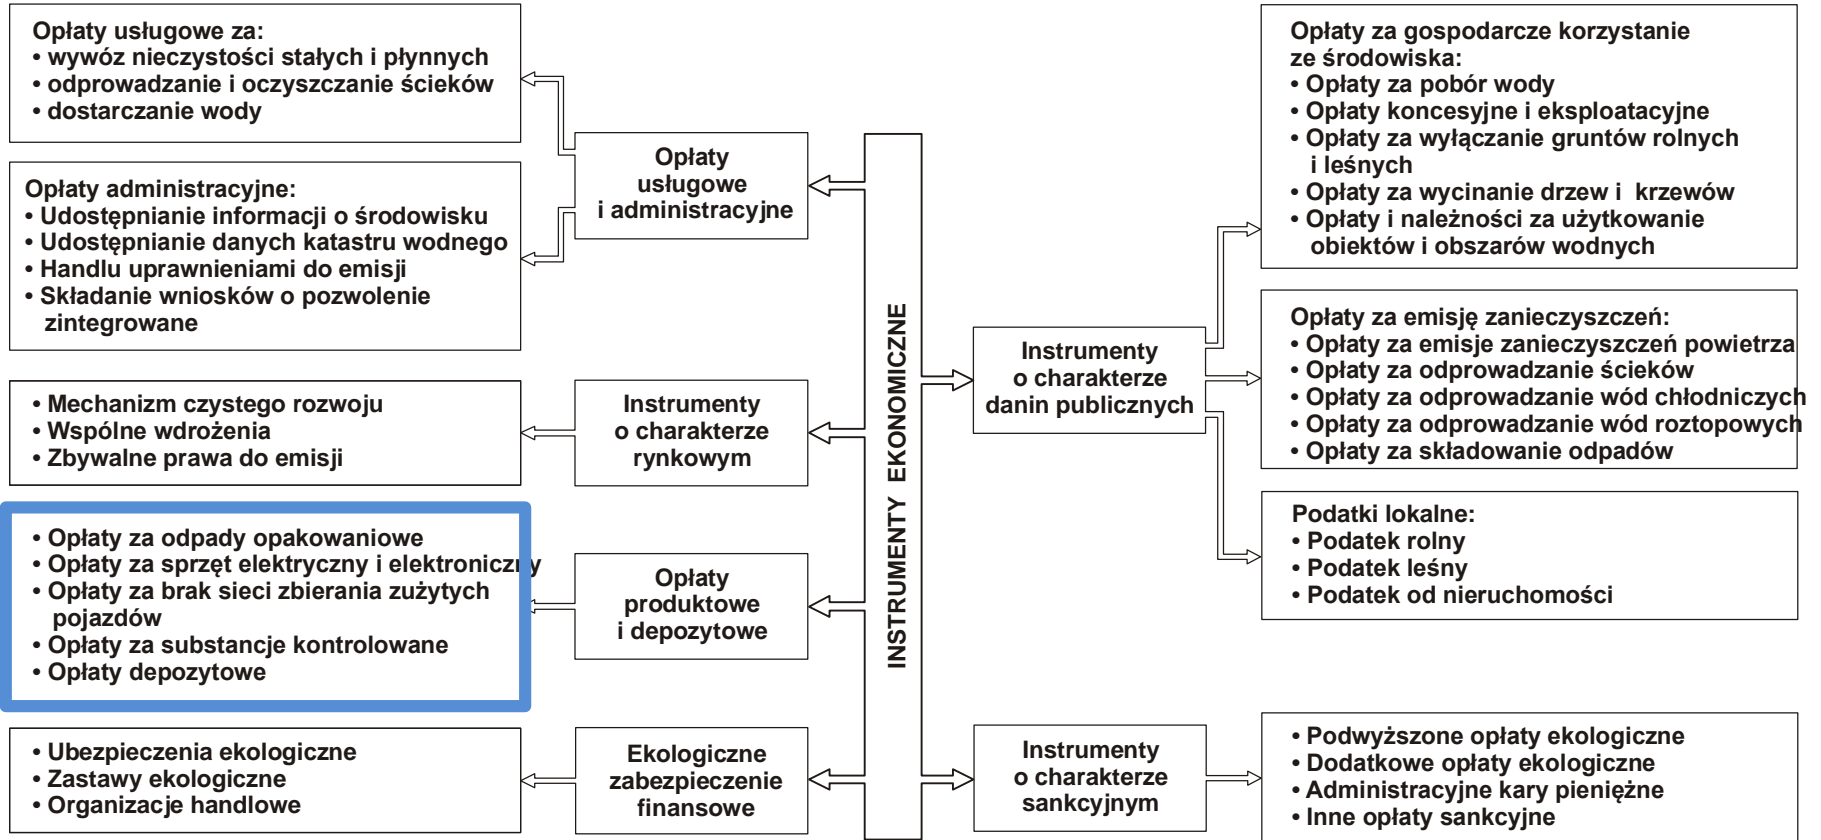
Opłaty usługowe za:
• wywóz nieczystości stałych i płynnych
• odprowadzanie i oczyszczanie ścieków
• dostarczanie wody

Opłaty administracyjne:
• Udostępnianie informacji o środowisku
• Udostępnianie danych katastru wodnego
• Handlu uprawnieniami do emisji
• Składanie wniosków o pozwolenie zintegrowane

• Mechanizm czystego rozwoju
• Wspólne wdrożenia
• Zbywalne prawa do emisji

• Opłaty za odpady opakowaniowe
• Opłaty za sprzęt elektryczny i elektroniczny
• Opłaty za brak sieci zbierania zużytych pojazdów
• Opłaty za substancje kontrolowane
• Opłaty depozytowe

• Ubezpieczenia ekologiczne
• Zastawy ekologiczne
• Organizacje handlowe

Opłaty usługowe i administracyjne

Instrumenty o charakterze rynkowym

Opłaty produktowe i depozytowe

Ekologiczne zabezpieczenie finansowe

INSTRUMENTY EKONOMICZNE

Instrumenty o charakterze danin publicznych

Instrumenty o charakterze sankcyjnym

Opłaty za gospodarcze korzystanie ze środowiska:
• Opłaty za pobór wody
• Opłaty koncesyjne i eksploatacyjne
• Opłaty za wyłączanie gruntów rolnych i leśnych
• Opłaty za wycinanie drzew i krzewów
• Opłaty i należności za użytkowanie obiektów i obszarów wodnych

Opłaty za emisję zanieczyszczeń:
• Opłaty za emisje zanieczyszczeń powietrza
• Opłaty za odprowadzanie ścieków
• Opłaty za odprowadzanie wód chłodniczych
• Opłaty za odprowadzanie wód roztopowych
• Opłaty za składowanie odpadów

Podatki lokalne:
• Podatek rolny
• Podatek leśny
• Podatek od nieruchomości

• Podwyższone opłaty ekologiczne
• Dodatkowe opłaty ekologiczne
• Administracyjne kary pieniężne
• Inne opłaty sankcyjne